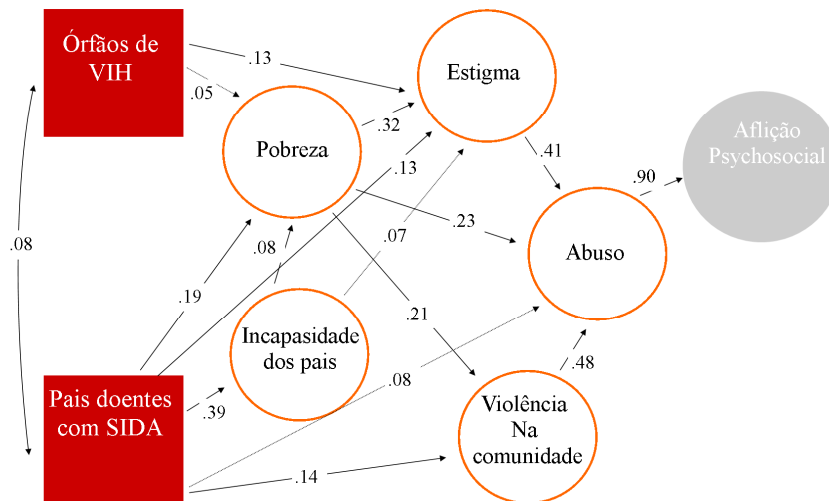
Órfãos de VIH

.13

.05

Estigma

Pobreza

.32

.41

Aflição Psychosocial

.90

.13

.08

.23

.07

Abuso

.19

.08

Incapasidade dos pais

.21

.48

Pais doentes com SIDA

.39

.08

Violência Na comunidade

.14